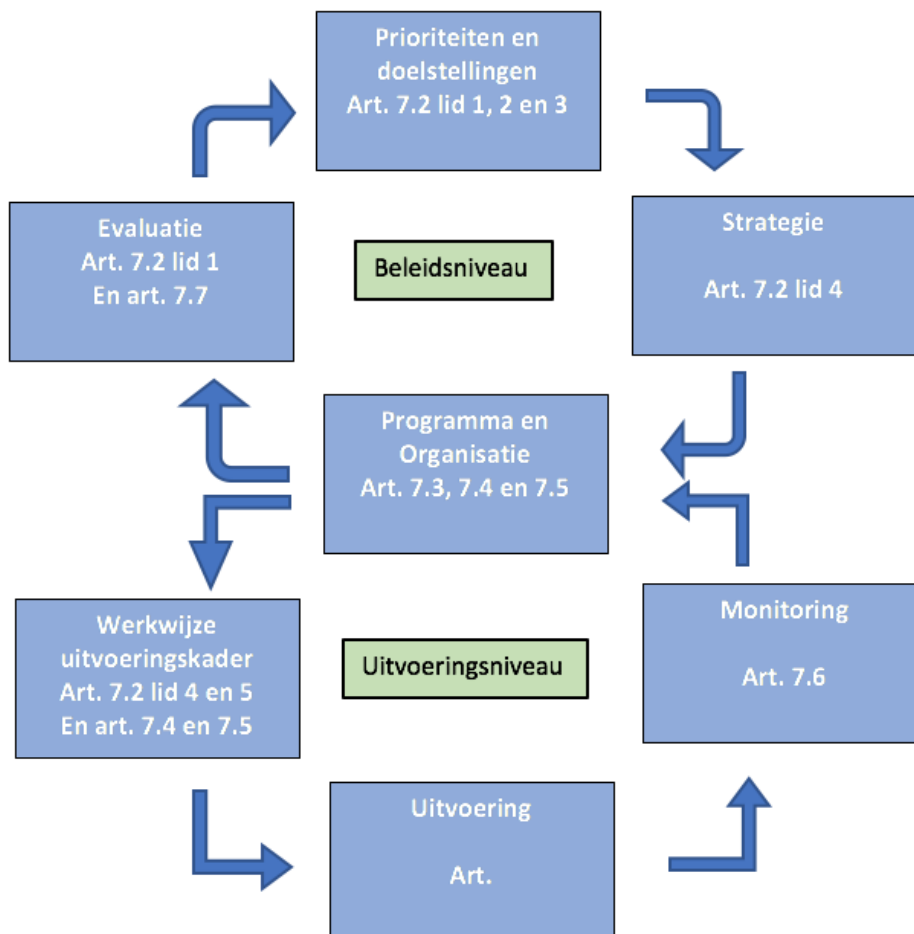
Prioriteiten en doelstellingen
Art. 7.2 lid 1, 2 en 3

Evaluatie
Art. 7.2 lid 1
En art. 7.7

Beleidsniveau

Strategie

Art. 7.2 lid 4

Programma en Organisatie
Art. 7.3, 7.4 en 7.5

Werkwijze uitvoeringskader
Art. 7.2 lid 4 en 5
En art. 7.4 en 7.5

Uitvoeringsniveau

Monitoring

Art. 7.6

Uitvoering

Art.